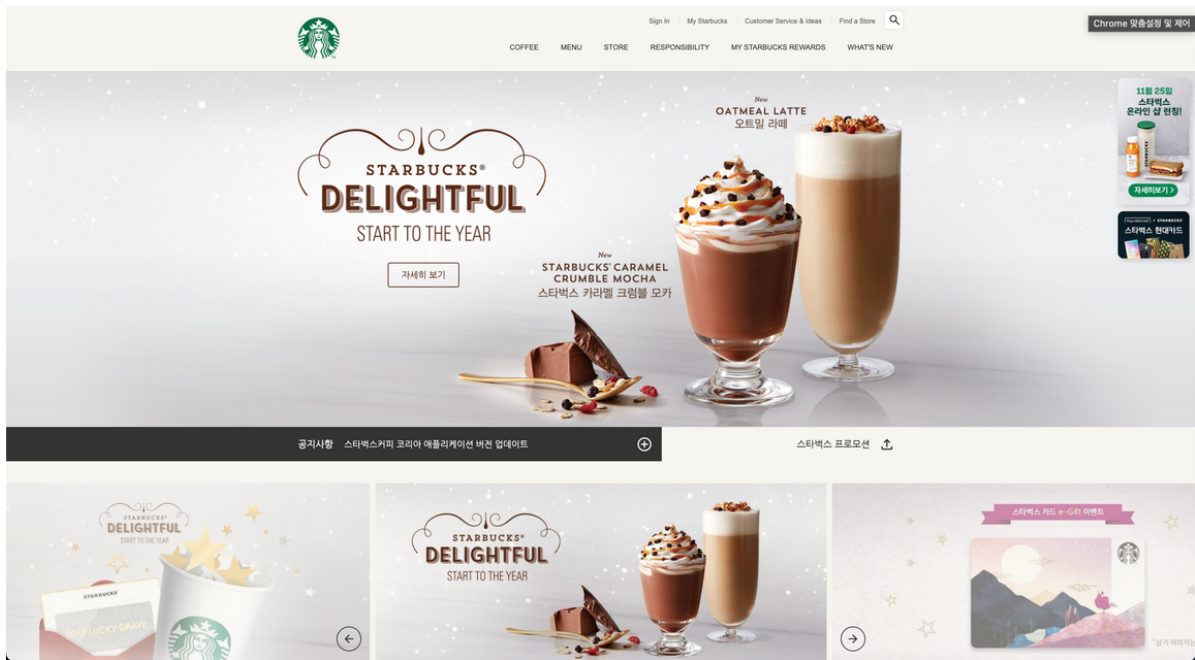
Sign In | My Starbucks | Customer Service & Ideas | Find a Store

COFFEE MENU STORE RESPONSIBILITY MY STARBUCKS REWARDS WHAT'S NEW

Chrome 맞춤설정 및 제어

STARBUCKS®
DELIGHTFUL
START TO THE YEAR

자세히 보기

New
OATMEAL LATTE
오트밀 라떼

New
STARBUCKS® CARAMEL CRUMBLE MOCHA
스타벅스 카라멜 크럼블 모카

11월 25일
스타벅스
온라인 샵 런칭!
자세히보기 >

스타벅스 현대카드

공지사항 스타벅스커피 코리아 애플리케이션 버전 업데이트

스타벅스 프로모션

STARBUCKS
DELIGHTFUL
START TO THE YEAR

STARBUCKS
2017 LUCKY DRAW

STARBUCKS®
DELIGHTFUL
START TO THE YEAR

스타벅스 카드 e-Gift 이벤트

*상기 이미지는